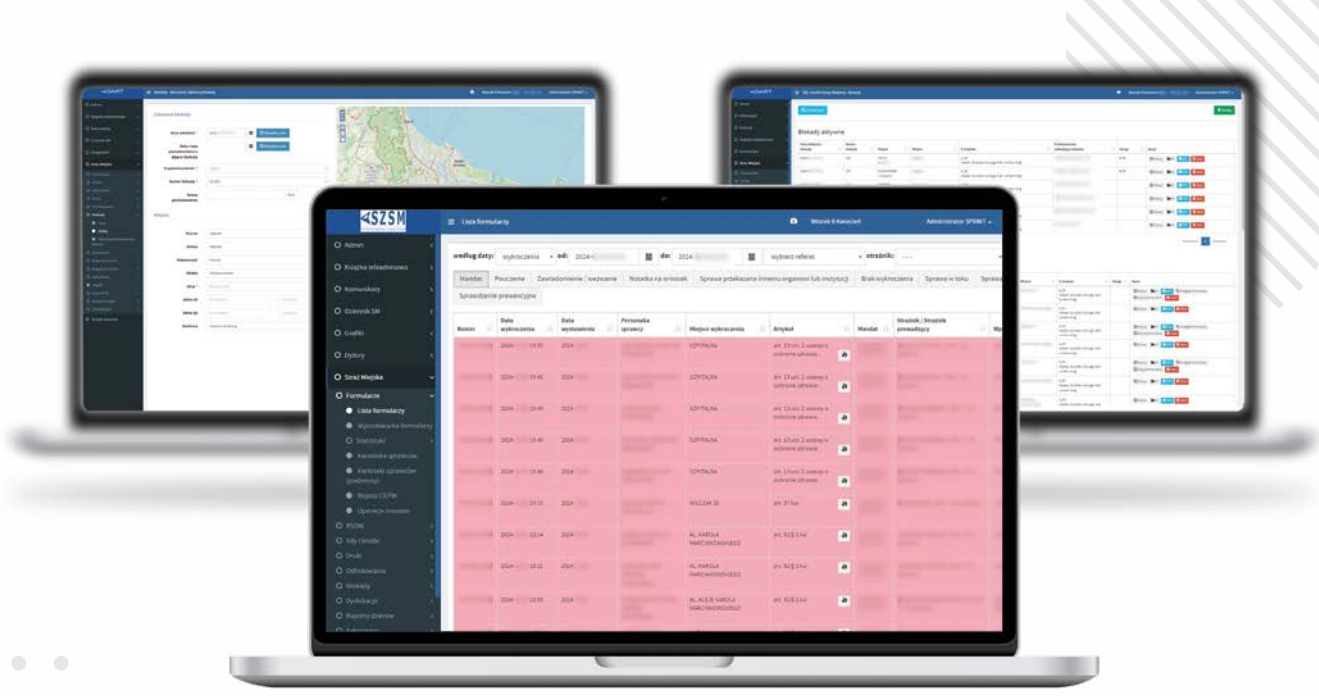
SZSM

Lista formularzy

Wzorek B Kaweckiii

Administrator SPRINT

Admin

Książka teleadresowa

Komunikaty

Dziennik SM

Grafiki

Dyżury

Straż Miejska

Formularze

Lista formularzy

Wyszukiwarka formularzy

Statystyki

Kartoteka sprawców

Kartoteki sprawców (podmioty)

Rejestr CEPIK

Operacje masowe

RSOW

Siły i środki

Druki

Odholowania

Blokady

Dyslokacja

Raporty dzienne

według daty: wykroczenia od: 2024- do: 2024- wybierz referat strażnik:

Mandat | Pouczenie | Zawiadomienie / wezwanie | Notatka na wniosek | Sprawa przekazana innemu organowi lub instytucji | Brak wykroczenia | Sprawa w toku | Sprawa

Sprawdzenie prewencyjne

| Numer | Data wykroczenia | Data wystawienia | Personalia sprawcy | Miejsce wykroczenia | Artykuł | Mandat | Strażnik / Strażnik prowadzący |
|---|---|---|---|---|---|---|---|
| | 2024- 19:30 | 2024- | | SZPITALNA | art. 13 ust. 2 ustawy o ochronie zdrowia | | |
| | 2024- 19:42 | 2024- | | SZPITALNA | art. 13 ust. 2 ustawy o ochronie zdrowia | | |
| | 2024- 19:49 | 2024- | | SZPITALNA | art. 13 ust. 2 ustawy o ochronie zdrowia | | |
| | 2024- 19:49 | 2024- | | SZPITALNA | art. 13 ust. 2 ustawy o ochronie zdrowia | | |
| | 2024- 19:46 | 2024- | | SZPITALNA | art. 13 ust. 2 ustawy o ochronie zdrowia | | |
| | 2024- 19:15 | 2024- | | WIECZAK 20 | art. 97 kw | | |
| | 2024- 10:14 | 2024- | | AL. KAROLA MARCINKOWSKIEGO | art. 92 § 1 kw | | |
| | 2024- 10:11 | 2024- | | AL. KAROLA MARCINKOWSKIEGO | art. 92 § 1 kw | | |
| | 2024- 10:05 | 2024- | | AL. ALEJE KAROLA MARCINKOWSKIEGO | art. 92 § 1 kw | | |

Blokady aktywne